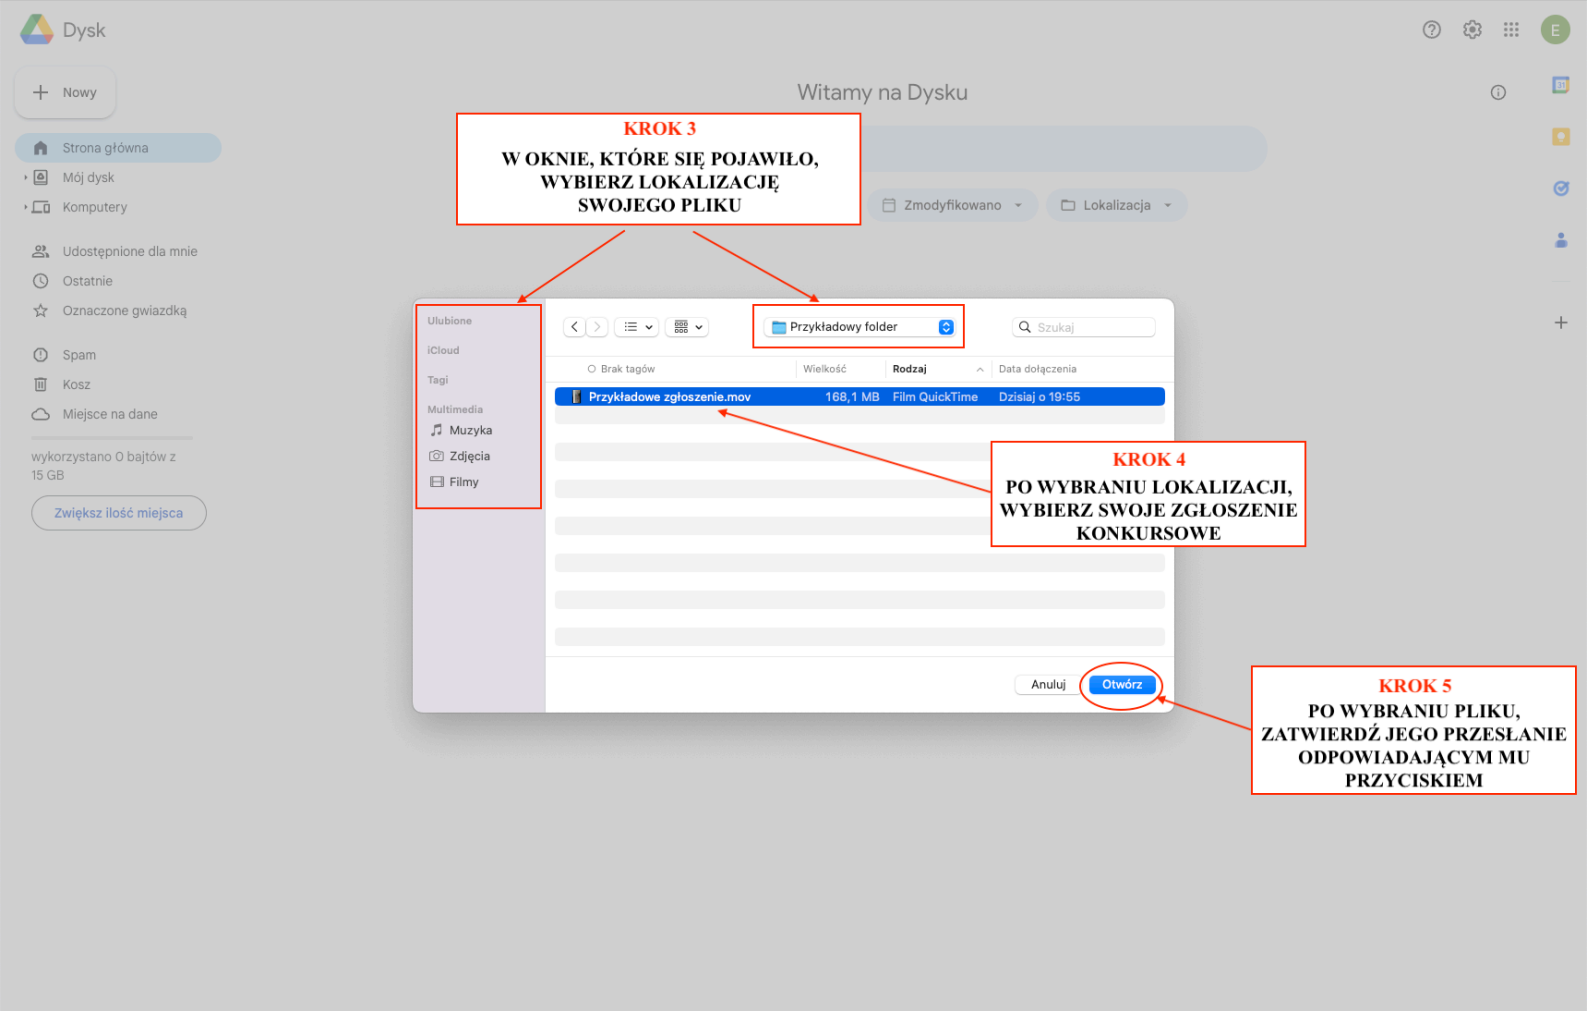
Dysk

E

Nowy

Strona główna
Mój dysk
Komputery

Udostępnione dla mnie
Ostatnie
Oznaczone gwiazdką

Spam
Kosz
Miejsce na dane

wykorzystano 0 bajtów z 15 GB

Zwiększ ilość miejsca

Witamy na Dysku

Zmodyfikowano
Lokalizacja

KROK 3
W OKNIE, KTÓRE SIĘ POJAWIŁO, WYBIERZ LOKALIZACJĘ SWOJEGO PLIKU

Ulubione
iCloud
Tagi
Multimedia
Muzyka
Zdjęcia
Filmy

Przykładowy folder

Szukaj

| Brak tagów | Wielkość | Rodzaj | Data dołączenia |
|---|---|---|---|
| Przykładowe zgłoszenie.mov | 168,1 MB | Film QuickTime | Dzisiaj o 19:55 |

KROK 4
PO WYBRANIU LOKALIZACJI, WYBIERZ SWOJE ZGŁOSZENIE KONKURSOWE

Anuluj
Otwórz

KROK 5
PO WYBRANIU PLIKU, ZATWIERDŹ JEGO PRZESŁANIE ODPOWIADAJĄCYM MU PRZYCISKIEM